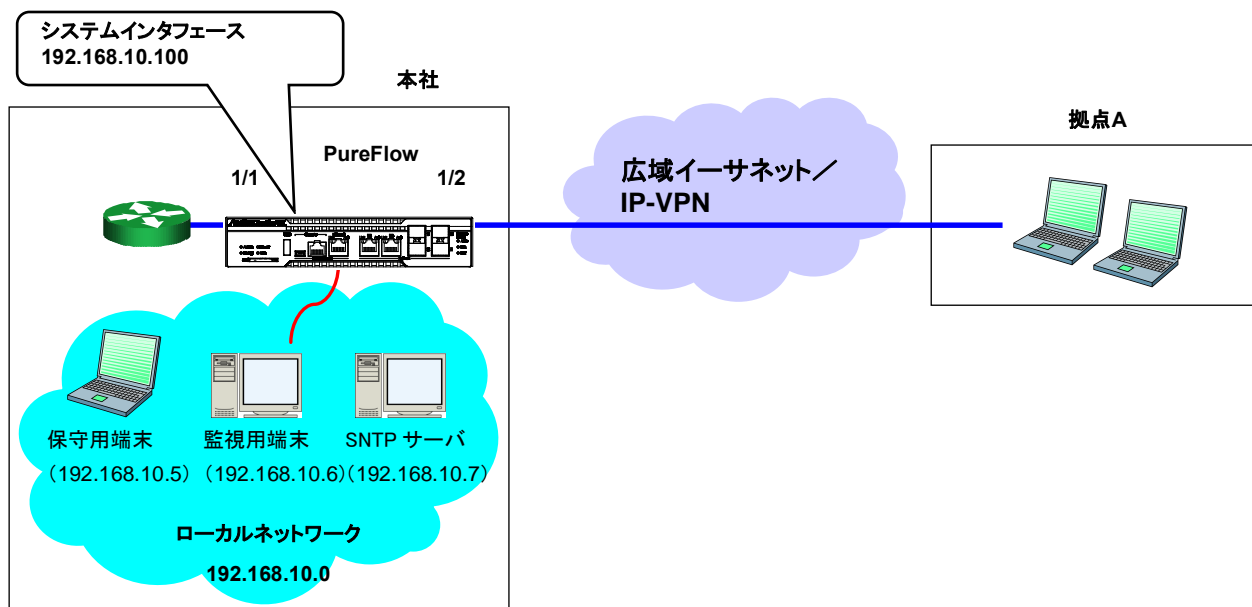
システムインタフェース
192.168.10.100

本社

PureFlow

1/1

1/2

広域イーサネット／
IP-VPN

拠点A

保守用端末
（192.168.10.5）

監視用端末
（192.168.10.6）

SNTP サーバ
（192.168.10.7）

ローカルネットワーク
192.168.10.0